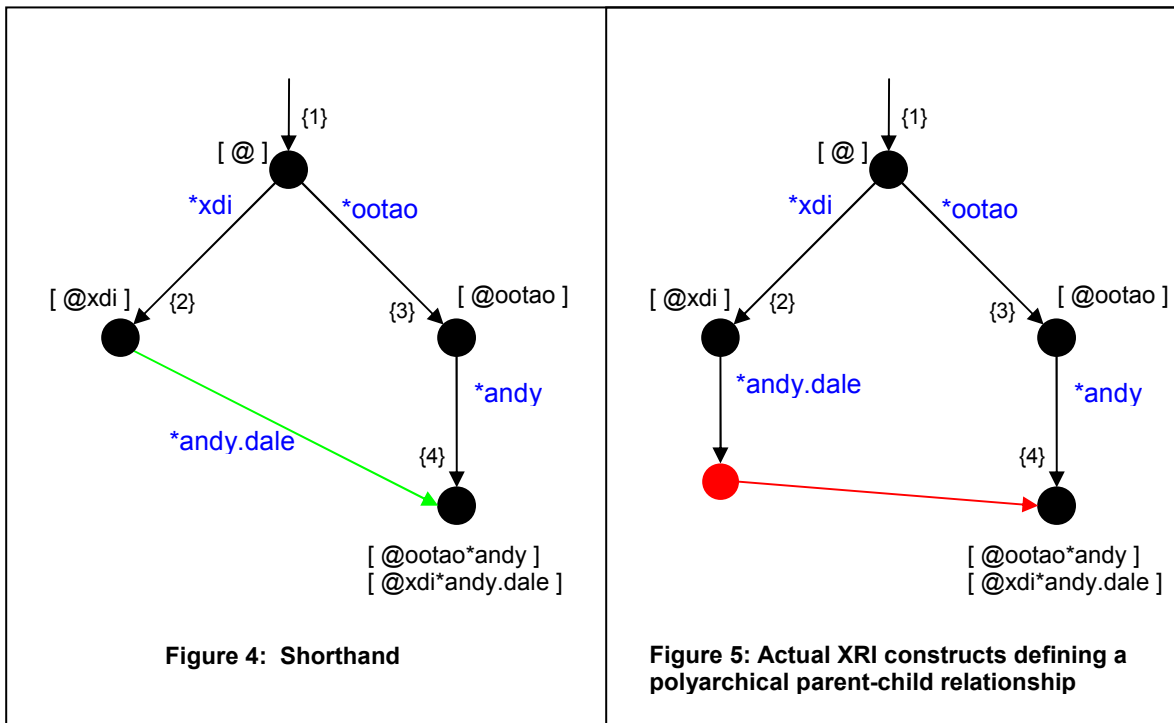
{1}

[ @ ]

*xdi

*ootao

[ @xdi ]

{2}

{3}

[ @ootao ]

*andy

*andy.dale

{4}

[ @ootao*andy ]
[ @xdi*andy.dale ]

**Figure 4: Shorthand**

{1}

[ @ ]

*xdi

*ootao

[ @xdi ]

{2}

{3}

[ @ootao ]

*andy.dale

*andy

{4}

[ @ootao*andy ]
[ @xdi*andy.dale ]

**Figure 5: Actual XRI constructs defining a polyarchical parent-child relationship**